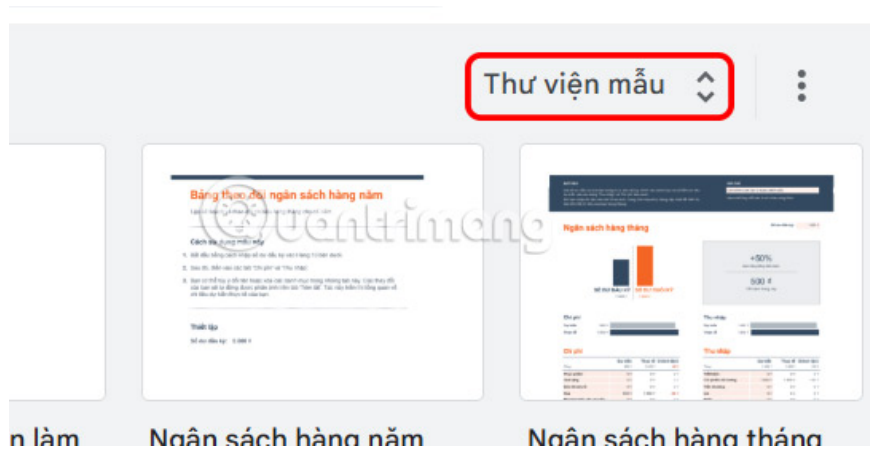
Thư viện mẫu

Bảng theo dõi ngân sách hàng năm

Cách sử dụng mẫu này

Thiết lập

Số dư đầu kỳ: 0.000 ₫

Ngân sách hàng tháng

+50%

500 ₫

Chi phí

Thu nhập

n làm

Ngân sách hàng năm

Ngân sách hàng tháng